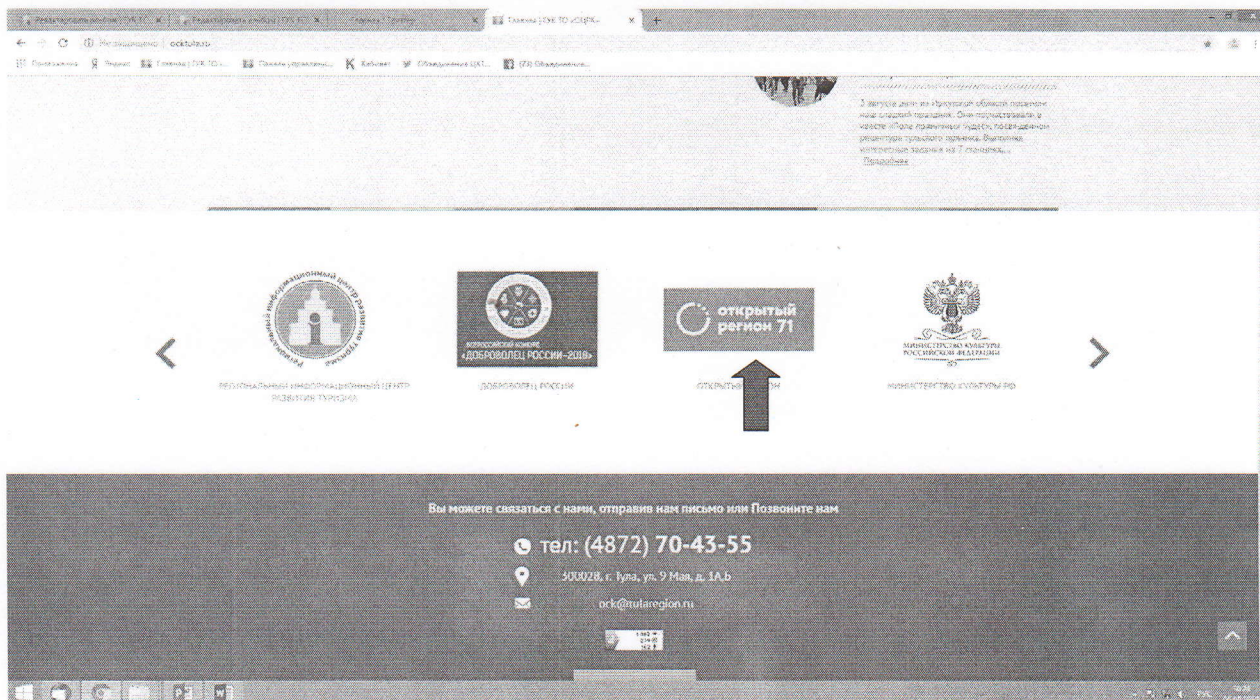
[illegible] | Главная | ГУК ТО «ОЦРК» ×

Не защищено | ocktula.ru

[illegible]

3 августа дети из Иркутской области посетили наш сладкий праздник. Они поучаствовали в квесте «Поле чудесных чудес», посвященном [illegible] тульского пряника. Выполняя интересные задания на 7 станциях... Подробнее

Региональный информационный центр развития туризма

Всероссийский конкурс «ДОБРОВОЛЕЦ РОССИИ-2018»

открытый регион 71

МИНИСТЕРСТВО КУЛЬТУРЫ РОССИЙСКОЙ ФЕДЕРАЦИИ

РЕГИОНАЛЬНЫЙ ИНФОРМАЦИОННЫЙ ЦЕНТР РАЗВИТИЯ ТУРИЗМА

ДОБРОВОЛЕЦ РОССИИ

ОТКРЫТЫЙ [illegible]

МИНИСТЕРСТВО КУЛЬТУРЫ РФ

Вы можете связаться с нами, отправив нам письмо или Позвоните нам

тел: (4872) 70-43-55

300028, г. Тула, ул. 9 Мая, д. 1А,Б

ocrk@tularegion.ru